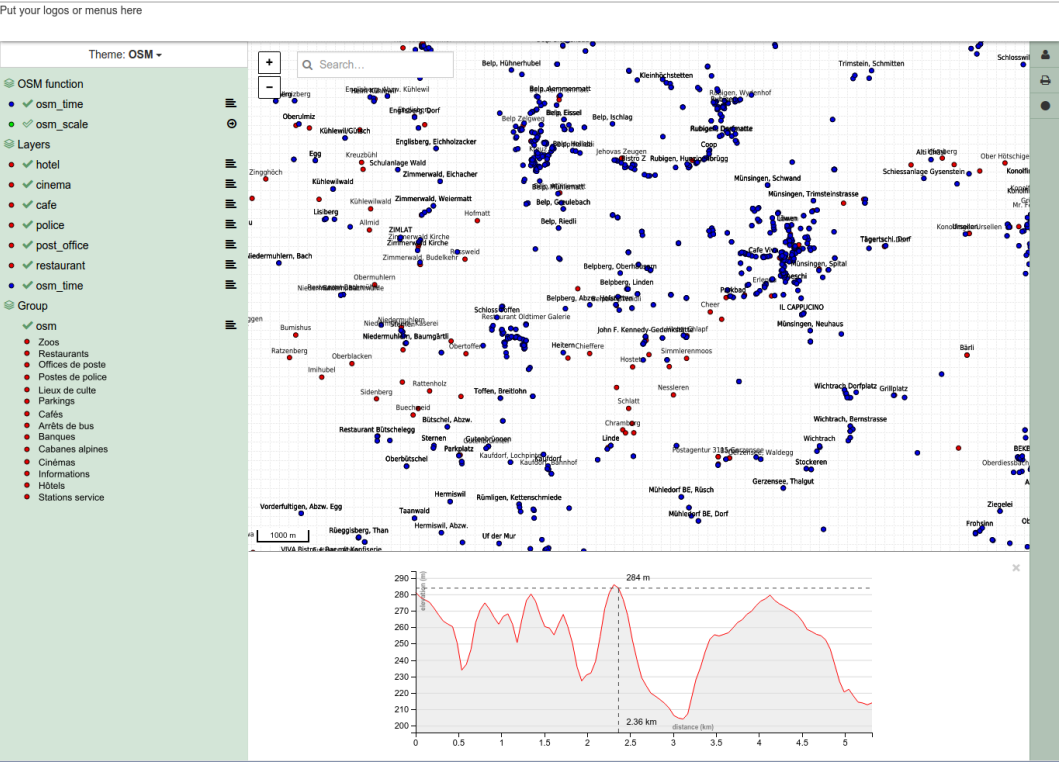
Put your logos or menus here

Theme: OSM

OSM function
osm_time
osm_scale
Layers
hotel
cinema
cafe
police
post_office
restaurant
osm_time
Group
osm
Zoos
Restaurants
Offices de poste
Postes de police
Lieux de culte
Parkings
Cafés
Arrêts de bus
Banques
Cabanes alpines
Cinémas
Informations
Hôtels
Stations service

+
−
Search...

Belp, Hühnerhubel
Kleinhöchstetten
Trimstein, Schmitten
Belp, Aemmenmatt
Belp, Eissel
Belp, Ischlag
Belp Zelgweg
Rubigen, Dorfmatte
Coop
Oberulmiz
Kühlewil, Gütsch
Englisberg, Dorf
Englisberg, Eichholzacker
Egg
Kreuzbühl
Schulanlage Wald
Zimmerwald, Eichacher
Zingghöch
Kühlewilwald
Jehovas Zeugen
Rubigen, Hunzigenbrügg
Alti Chäsi
Ober Hötschigen
Schiessanlage Gysenstein
Münsingen, Schwand
Münsingen, Trimsteinstrasse
Belp, Mühlematt
Belp, Gerzelbach
Zimmerwald, Weiermatt
Kühlewilwald
Lisiberg
Hofmatt
Allmid
Belp, Riedli
ZIMLAT
Zimmerwald Kirche
Zimmerwald, Budelkehr
Rossweid
Tägertschi, Dorf
Konolfingen
Niedermuhlern, Bach
Obermuhlern
Belpberg, Oberhäusern
Münsingen, Spital
Cafe Vie
Belpberg, Linden
Belpberg, Abzw. Hohlenstein
Parkbad
Cheer
IL CAPPUCINO
Schloss Toffen
Restaurant Oldtimer Galerie
Niedermuhlern
Bumishus
John F. Kennedy-Gedenkstätte
Münsingen, Neuhaus
Niedermuhlern, Baumgärtli
Obertoffen
Heitern
Chieffere
Simmlerenmoos
Ratzenberg
Oberblacken
Hostet
Bärli
Imihubel
Rattenholz
Nessleren
Wichtrach, Dorfplatz
Grillplatz
Sidenberg
Toffen, Breitlohn
Schlatt
Wichtrach, Bernstrasse
Bütschel, Abzw.
Chramberg
Restaurant Bütschelegg
Sternen
Linde
Wichtrach
Parkplatz
Kaufdorf, Lochpick
Postagentur 3115 Gerzensee
Waldegg
Stockeren
Oberbütschel
Kaufdorf
Gerzensee, Thalgut
Oberdiessbach
Hermiswil
Rümligen, Kettenschmiede
Mühledorf BE, Rüsch
Ziegelei
Vorderfultigen, Abzw. Egg
Taanwald
Mühledorf BE, Dorf
Frohsinn
Hermiswil, Abzw.
Rüeggisberg, Than
Uf der Mur
1000 m
VIVA Bistro + Bar + Konfiserie

284 m
2.36 km
elevation (m)
distance (km)
290
280
270
260
250
240
230
220
210
200
0
0.5
1
1.5
2
2.5
3
3.5
4
4.5
5